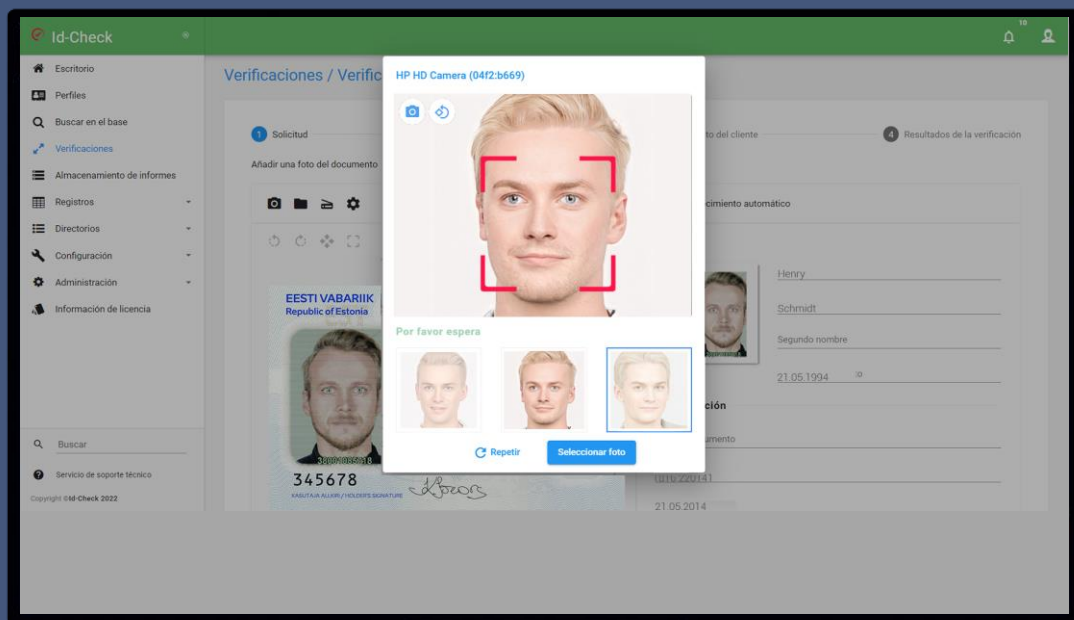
Id-Check

10

Escritorio
Perfiles
Buscar en el base
Verificaciones
Almacenamiento de informes
Registros
Directorios
Configuración
Administración
Información de licencia

Buscar
Servicio de soporte técnico
Copyright ©Id-Check 2022

Verificaciones / Verific

1 Solicitud
to del cliente
4 Resultados de la verificación

Añadir una foto del documento

cimiento automático

EESTI VABARIIK
Republic of Estonia

345678
KASUTAJA ALLKIRI / HOLDER'S SIGNATURE

Henry
Schmidt
Segundo nombre
21.05.1994

ción
umento
0010220141
21.05.2014

HP HD Camera (04f2:b669)

Por favor espera

Repetir
Seleccionar foto